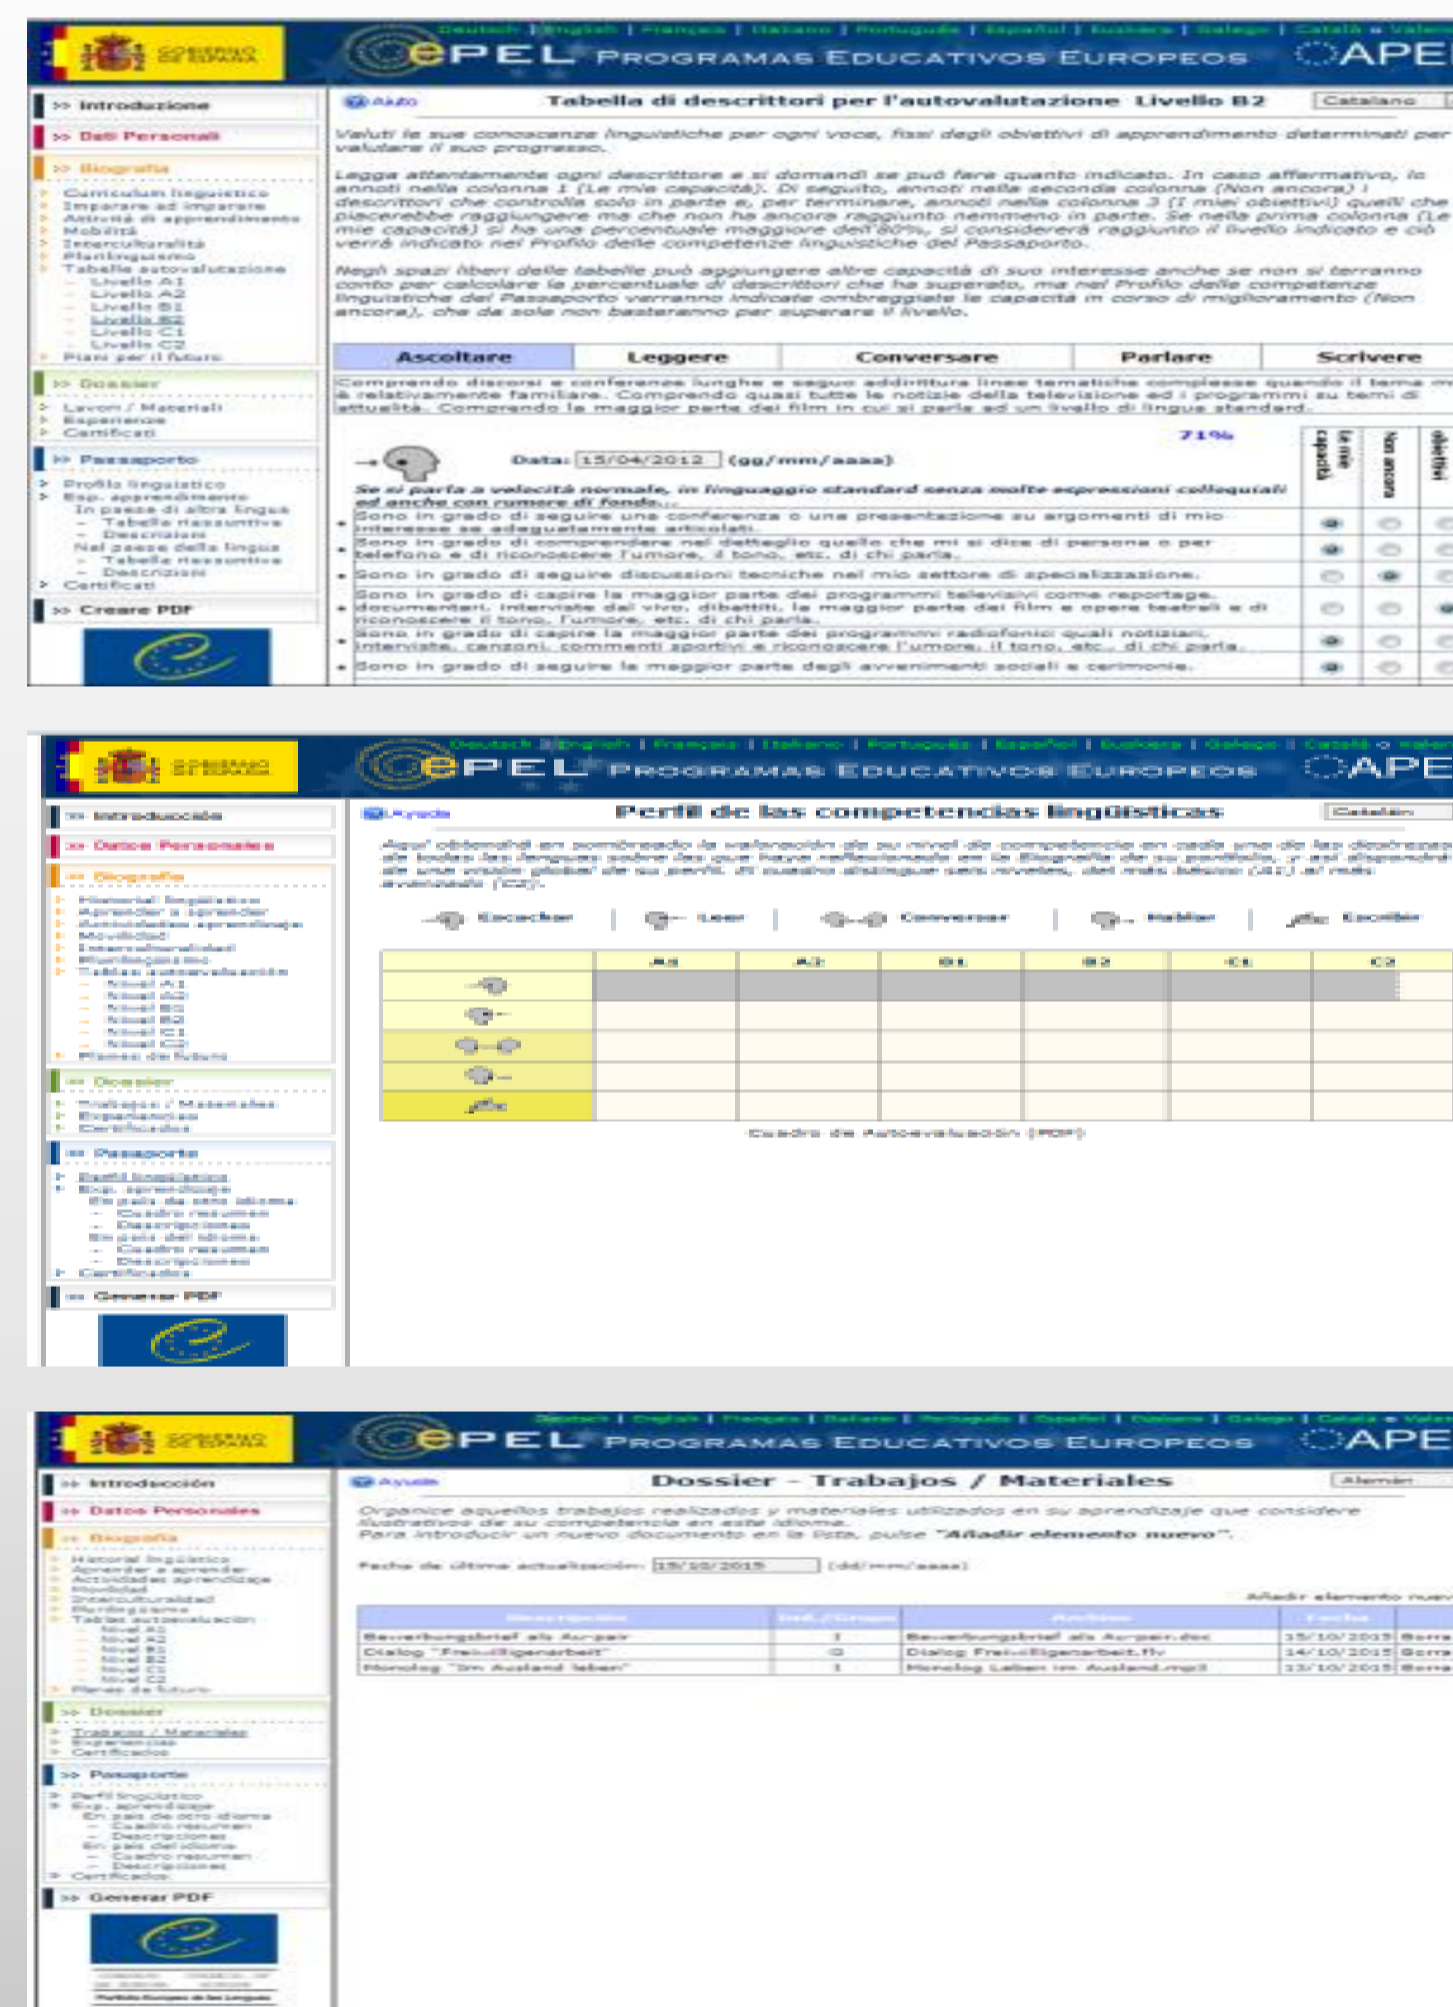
GOBIERNO DE ESPAÑA

Deutsch | English | Français | Italiano | Português | Español | Euskera | Galego | Català o Valen

ePEL PROGRAMAS EDUCATIVOS EUROPEOS OAPE

>> Introduzione
>> Dati Personali
>> Biografia
Curriculum linguistico
Imparare ad imparare
Attività di apprendimento
Mobilità
Interculturalità
Plurilinguismo
Tabelle autovalutazione
Livello A1
Livello A2
Livello B1
Livello B2
Livello C1
Livello C2
Piani per il futuro
>> Dossier
Lavori / Materiali
Esperienze
Certificati
>> Passaporto
Profilo linguistico
Esp. apprendimento
In paese di altra lingua
Tabelle riassuntive
Descrizioni
Nel paese della lingua
Tabelle riassuntive
Descrizioni
Certificati
>> Creare PDF

Aiuto

Tabella di descrittori per l'autovalutazione Livello B2

Catalano

Valuti le sue conoscenze linguistiche per ogni voce, fissi degli obiettivi di apprendimento determinati per valutare il suo progresso.

Legga attentamente ogni descrittore e si domandi se può fare quanto indicato. In caso affermativo, lo annoti nella colonna 1 (Le mie capacità). Di seguito, annoti nella seconda colonna (Non ancora) i descrittori che controlla solo in parte e, per terminare, annoti nella colonna 3 (I miei obiettivi) quelli che piacerebbe raggiungere ma che non ha ancora raggiunto nemmeno in parte. Se nella prima colonna (Le mie capacità) si ha una percentuale maggiore dell'80%, si considererà raggiunto il livello indicato e ciò verrà indicato nel Profilo delle competenze linguistiche del Passaporto.

Negli spazi liberi delle tabelle può aggiungere altre capacità di suo interesse anche se non si terranno conto per calcolare la percentuale di descrittori che ha superato, ma nel Profilo delle competenze linguistiche del Passaporto verranno indicate ombreggiate le capacità in corso di miglioramento (Non ancora), che da sole non basteranno per superare il livello.

| Ascoltare | Leggere | Conversare | Parlare | Scrivere |
|---|---|---|---|---|

Comprendo discorsi e conferenze lunghe e seguo addirittura linee tematiche complesse quando il tema mi è relativamente familiare. Comprendo quasi tutte le notizie della televisione ed i programmi su temi di attualità. Comprendo la maggior parte dei film in cui si parla ad un livello di lingua standard.

71%

Data: 15/04/2012 (gg/mm/aaaa)

Le mie capacità | Non ancora | obiettivi

Se si parla a velocità normale, in linguaggio standard senza molte espressioni colloquiali ed anche con rumore di fondo...
• Sono in grado di seguire una conferenza o una presentazione su argomenti di mio interesse se adeguatamente articolati.
• Sono in grado di comprendere nel dettaglio quello che mi si dice di persona o per telefono e di riconoscere l'umore, il tono, etc. di chi parla.
• Sono in grado di seguire discussioni tecniche nel mio settore di specializzazione.
• Sono in grado di capire la maggior parte dei programmi televisivi come reportage, documentari, interviste dal vivo, dibattiti, la maggior parte dei film e opere teatrali e di riconoscere il tono, l'umore, etc. di chi parla.
• Sono in grado di capire la maggior parte dei programmi radiofonici quali notiziari, interviste, canzoni, commenti sportivi e riconoscere l'umore, il tono, etc. di chi parla.
• Sono in grado di seguire la maggior parte degli avvenimenti sociali e cerimonie.

GOBIERNO DE ESPAÑA

Deutsch | English | Français | Italiano | Português | Español | Euskera | Galego | Català o Valen

ePEL PROGRAMAS EDUCATIVOS EUROPEOS OAPE

>> Introducción
>> Datos Personales
>> Biografía
Historial lingüístico
Aprender a aprender
Actividades aprendizaje
Movilidad
Interculturalidad
Plurilingüismo
Tablas autoevaluación
Nivel A1
Nivel A2
Nivel B1
Nivel B2
Nivel C1
Nivel C2
Planes de futuro
>> Dossier
Trabajos / Materiales
Experiencias
Certificados
>> Pasaporte
Perfil lingüístico
Exp. aprendizaje
En país de otro idioma
Cuadro resumen
Descripciones
En país del idioma
Cuadro resumen
Descripciones
Certificados
>> Generar PDF

Ayuda

Perfil de las competencias lingüísticas

Catalán

Aquí obtendrá en sombreado la valoración de su nivel de competencia en cada una de las destrezas de todas las lenguas sobre las que haya reflexionado en la Biografía de su portfolio, y así dispondrá de una visión global de su perfil. El cuadro distingue seis niveles, del más básico (A1) al más avanzado (C2).

Escuchar | Leer | Conversar | Hablar | Escribir

| | A1 | A2 | B1 | B2 | C1 | C2 |
|---|---|---|---|---|---|---|
| | | | | | | |
| | | | | | | |
| | | | | | | |
| | | | | | | |
| | | | | | | |

Cuadro de Autoevaluación (PDF)

GOBIERNO DE ESPAÑA

Deutsch | English | Français | Italiano | Português | Español | Euskera | Galego | Català o Valen

ePEL PROGRAMAS EDUCATIVOS EUROPEOS OAPE

>> Introducción
>> Datos Personales
>> Biografía
Historial lingüístico
Aprender a aprender
Actividades aprendizaje
Movilidad
Interculturalidad
Plurilingüismo
Tablas autoevaluación
Nivel A1
Nivel A2
Nivel B1
Nivel B2
Nivel C1
Nivel C2
Planes de futuro
>> Dossier
Trabajos / Materiales
Experiencias
Certificados
>> Pasaporte
Perfil lingüístico
Exp. aprendizaje
En país de otro idioma
Cuadro resumen
Descripciones
En país del idioma
Cuadro resumen
Descripciones
Certificados
>> Generar PDF

Ayuda

Dossier - Trabajos / Materiales

Alemán

Organice aquellos trabajos realizados y materiales utilizados en su aprendizaje que considere ilustrativos de su competencia en este idioma.
Para introducir un nuevo documento en la lista, pulse "Añadir elemento nuevo".

Fecha de última actualización: 15/10/2015 (dd/mm/aaaa)

Añadir elemento nuev

| Descripción | Ind./Grupo | Archivo | Fecha | |
|---|---|---|---|---|
| Bewerbungsbrief als Au-pair | I | Bewerbungsbrief als Au-pair.doc | 15/10/2015 | Borra |
| Dialog "Freiwilligenarbeit" | G | Dialog Freiwilligenarbeit.flv | 14/10/2015 | Borra |
| Monolog "Im Ausland leben" | I | Monolog Leben im Ausland.mp3 | 13/10/2015 | Borra |

Portfolio Europeo de las Lenguas